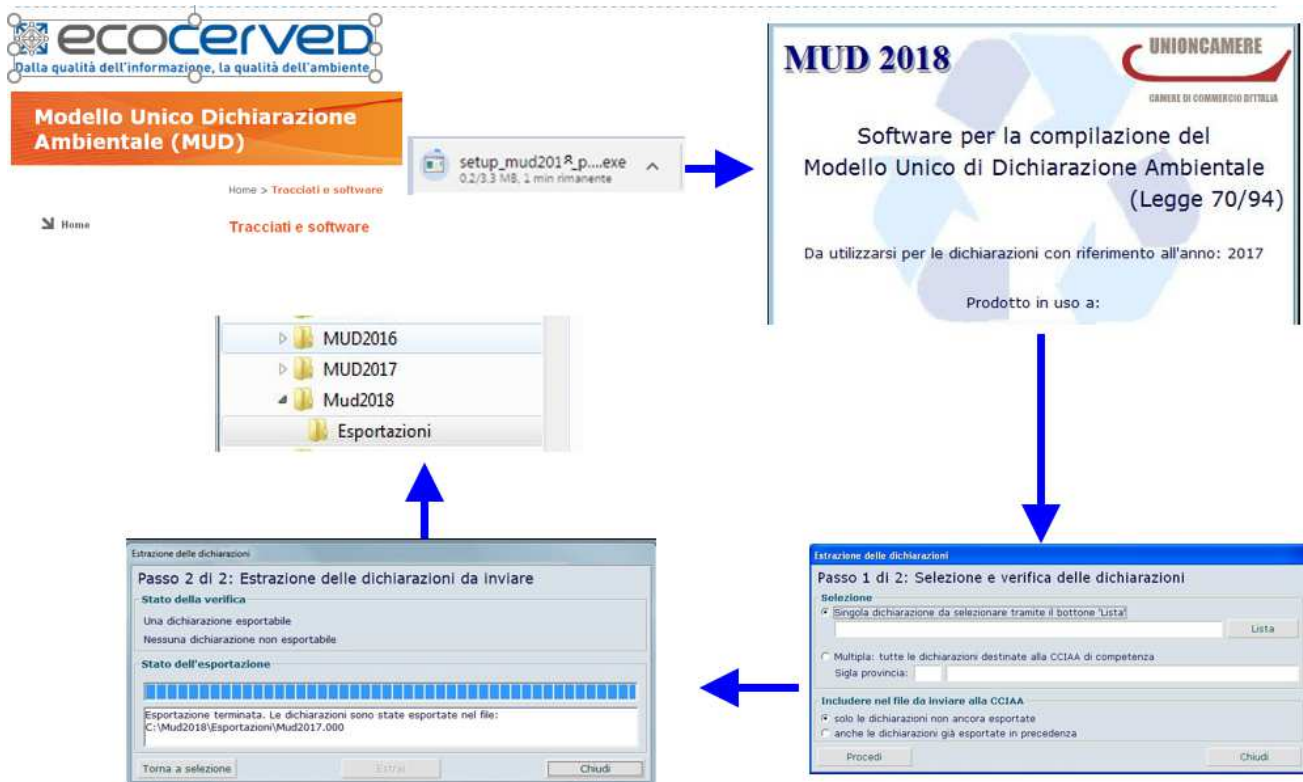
ecocerved
Dalla qualità dell'informazione, la qualità dell'ambiente

Modello Unico Dichiarazione Ambientale (MUD)

Home > Tracciati e software

Home

Tracciati e software

setup_mud2018_p....exe
0,2/3,3 MB, 1 min rimanente

MUD 2018

UNIONCAMERE
CAMERE DI COMMERCIO D'ITALIA

Software per la compilazione del Modello Unico di Dichiarazione Ambientale (Legge 70/94)

Da utilizzarsi per le dichiarazioni con riferimento all'anno: 2017

Prodotto in uso a:

MUD2016
MUD2017
Mud2018
Esportazioni

Estrazione delle dichiarazioni
Passo 2 di 2: Estrazione delle dichiarazioni da inviare
Stato della verifica
Una dichiarazione esportabile
Nessuna dichiarazione non esportabile
Stato dell'esportazione
Esportazione terminata. Le dichiarazioni sono state esportate nel file:
C:\Mud2018\Esportazioni\Mud2017.000
Torna a selezione
Estrai
Chiudi

Estrazione delle dichiarazioni
Passo 1 di 2: Selezione e verifica delle dichiarazioni
Selezione
Singola dichiarazione da selezionare tramite il bottone 'Lista'
Lista
Multipla: tutte le dichiarazioni destinate alla CCIAA di competenza
Sigla provincia:
Includere nel file da inviare alla CCIAA
solo le dichiarazioni non ancora esportate
anche le dichiarazioni già esportate in precedenza
Procedi
Chiudi